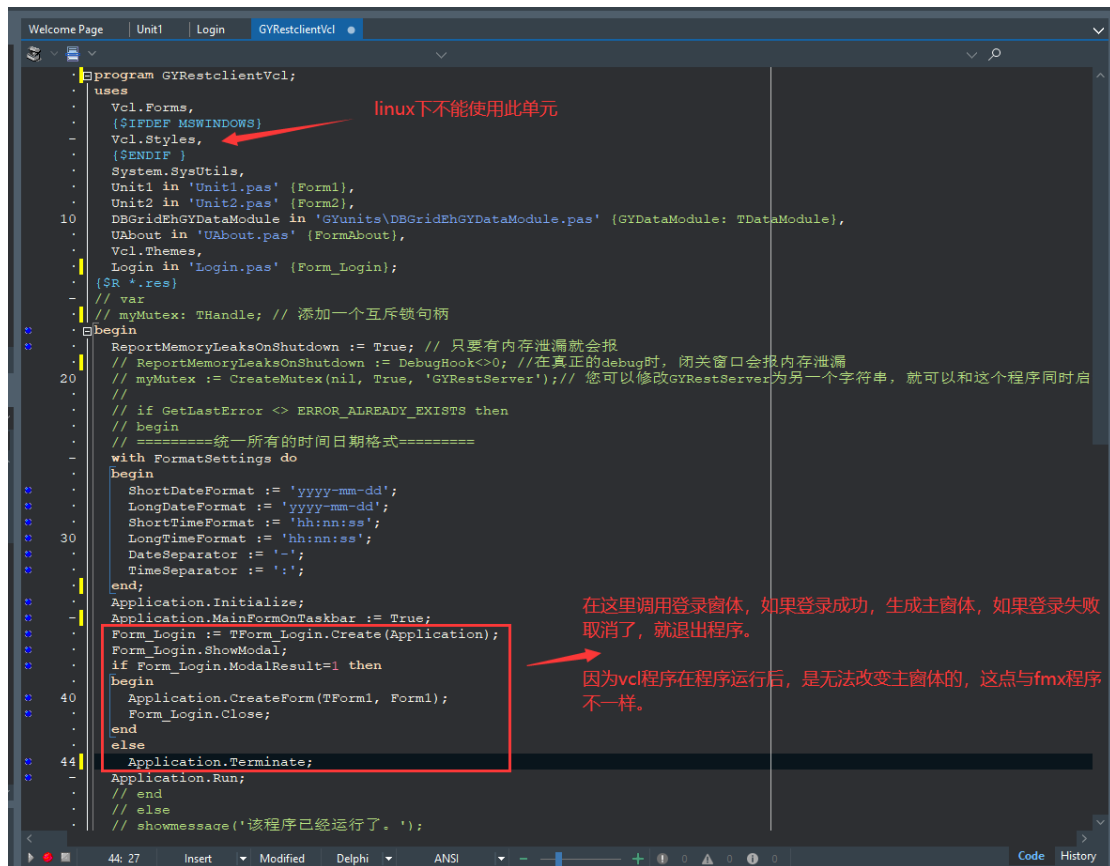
Welcome Page | Unit1 | Login | GYRestclientVcl

program GYRestclientVcl;
uses
Vcl.Forms,
{$IFDEF MSWINDOWS}
Vcl.Styles,
{$ENDIF }
System.SysUtils,
Unit1 in 'Unit1.pas' {Form1},
Unit2 in 'Unit2.pas' {Form2},
10 DBGridEhGYDataModule in 'GYunits\DBGridEhGYDataModule.pas' {GYDataModule: TDataModule},
UAbout in 'UAbout.pas' {FormAbout},
Vcl.Themes,
Login in 'Login.pas' {Form_Login};
{$R *.res}
// var
// myMutex: THandle; // 添加一个互斥锁句柄
begin
ReportMemoryLeaksOnShutdown := True; // 只要有内存泄漏就会报
// ReportMemoryLeaksOnShutdown := DebugHook<>0; //在真正的debug时，闭关窗口会报内存泄漏
20 // myMutex := CreateMutex(nil, True, 'GYRestServer');// 您可以修改GYRestServer为另一个字符串，就可以和这个程序同时启
//
// if GetLastError <> ERROR_ALREADY_EXISTS then
// begin
// =========统一所有的时间日期格式=========
with FormatSettings do
begin
ShortDateFormat := 'yyyy-mm-dd';
LongDateFormat := 'yyyy-mm-dd';
ShortTimeFormat := 'hh:nn:ss';
30 LongTimeFormat := 'hh:nn:ss';
DateSeparator := '-';
TimeSeparator := ':';
end;
Application.Initialize;
Application.MainFormOnTaskbar := True;
Form_Login := TForm_Login.Create(Application);
Form_Login.ShowModal;
if Form_Login.ModalResult=1 then
begin
40 Application.CreateForm(TForm1, Form1);
Form_Login.Close;
end
else
44 Application.Terminate;
Application.Run;
// end
// else
// showmessage('该程序已经运行了。');

linux下不能使用此单元

在这里调用登录窗体，如果登录成功，生成主窗体，如果登录失败取消了，就退出程序。

因为vcl程序在程序运行后，是无法改变主窗体的，这点与fmx程序不一样。

44: 27 Insert Modified Delphi ANSI 0 0 0 Code History